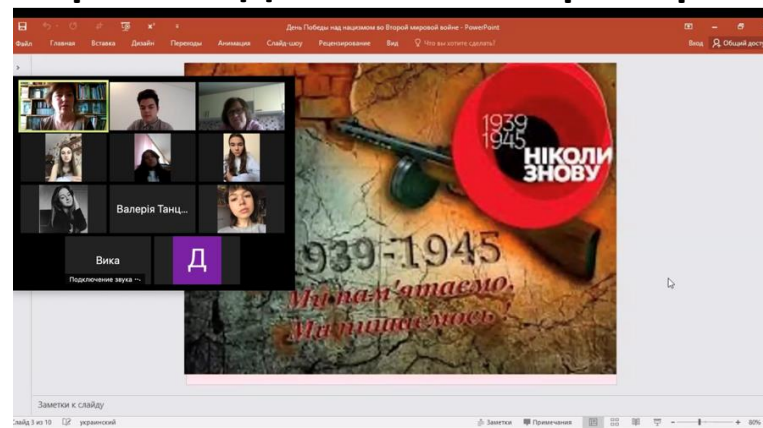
День Победы над нацизмом во Второй мировой войне - PowerPoint

Файл Главная Вставка Дизайн Переходы Анимация Слайд-шоу Рецензирование Вид Что вы хотите сделать?

Вход Общий дост

Валерія Танц...

Вика

Д

Подключение звука

1939
1945
НІКОЛИ
ЗНОВУ

1939-1945

Ми пам'ятаємо.
Ми пишаємось!

Заметки к слайду

Слайд 3 из 10 украинский

Заметки Примечания

80%